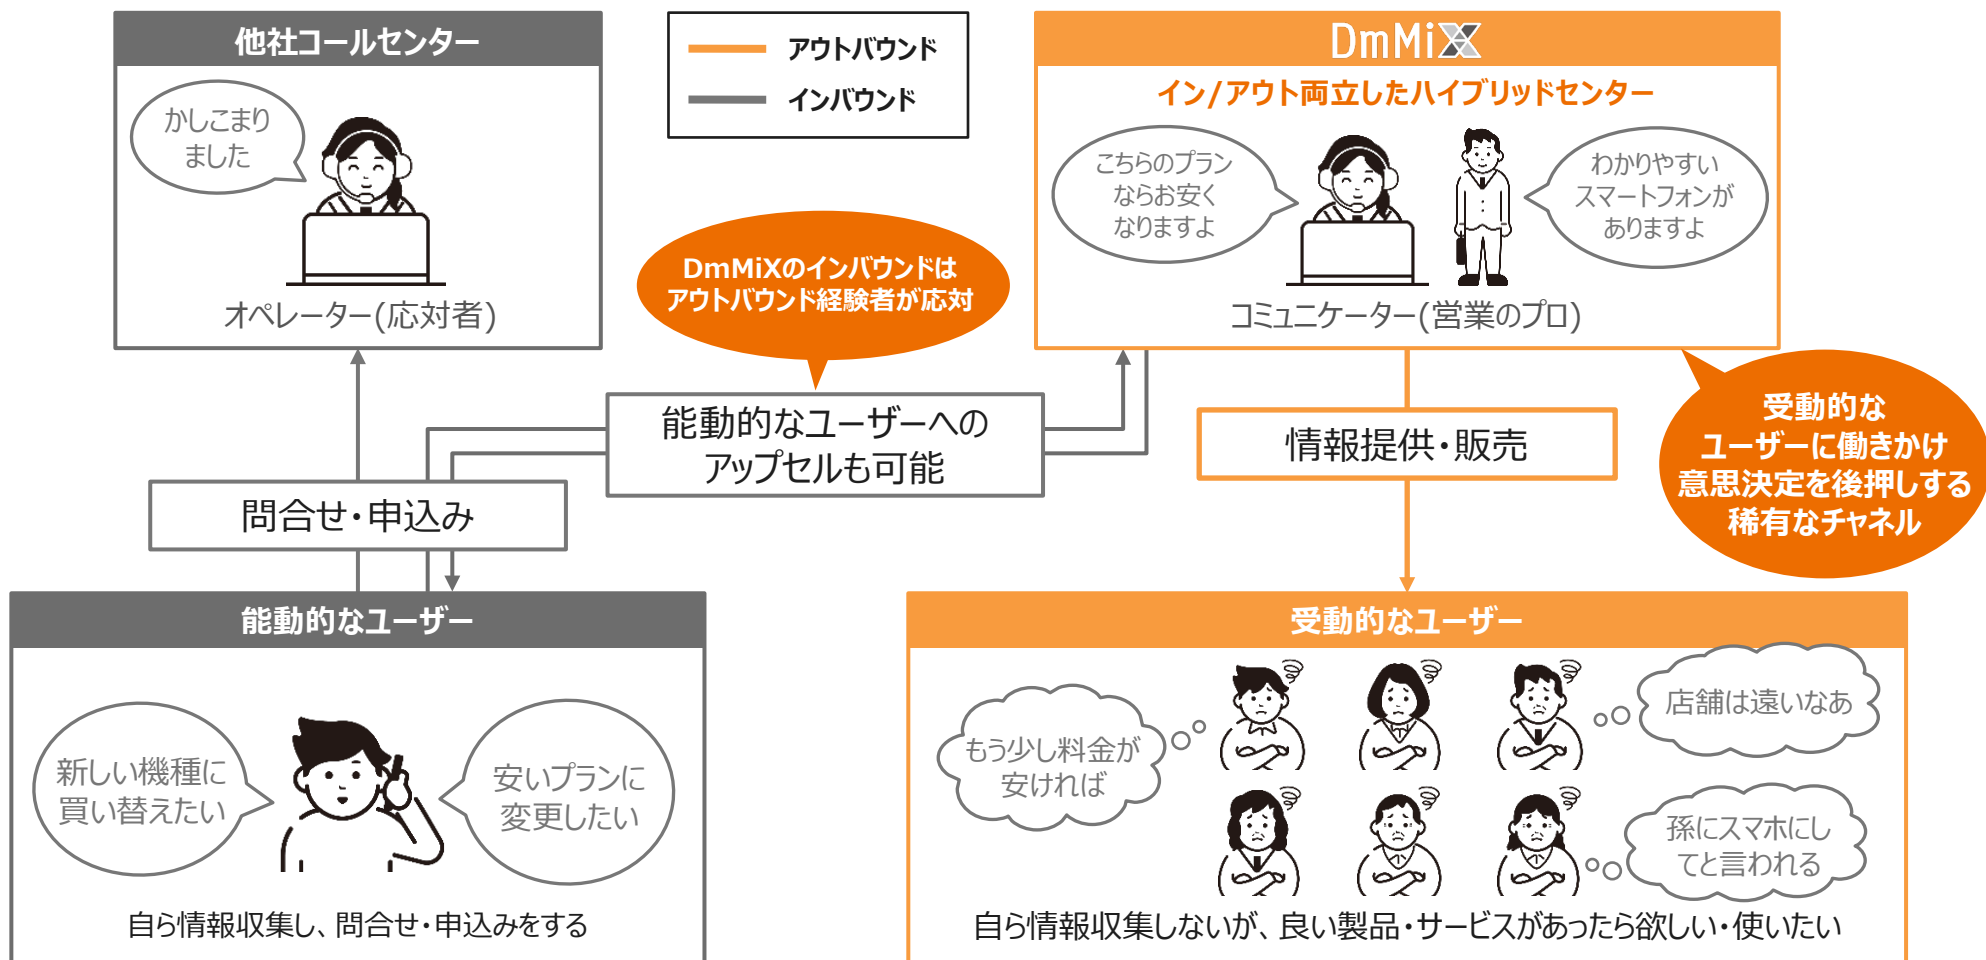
他社コールセンター

かしこまりました

オペレーター(応対者)

アウトバウンド
インバウンド

DmMiX
イン/アウト両立したハイブリッドセンター

こちらのプランならお安くなりますよ

わかりやすいスマートフォンがありますよ

コミュニケーター(営業のプロ)

DmMiXのインバウンドはアウトバウンド経験者が応対

能動的なユーザーへのアップセルも可能

情報提供・販売

受動的なユーザーに働きかけ意思決定を後押しする稀有なチャネル

問合せ・申込み

能動的なユーザー

新しい機種に買い替えたい

安いプランに変更したい

自ら情報収集し、問合せ・申込みをする

受動的なユーザー

もう少し料金が安ければ

店舗は遠いなあ

孫にスマホにしてと言われる

自ら情報収集しないが、良い製品・サービスがあったら欲しい・使いたい